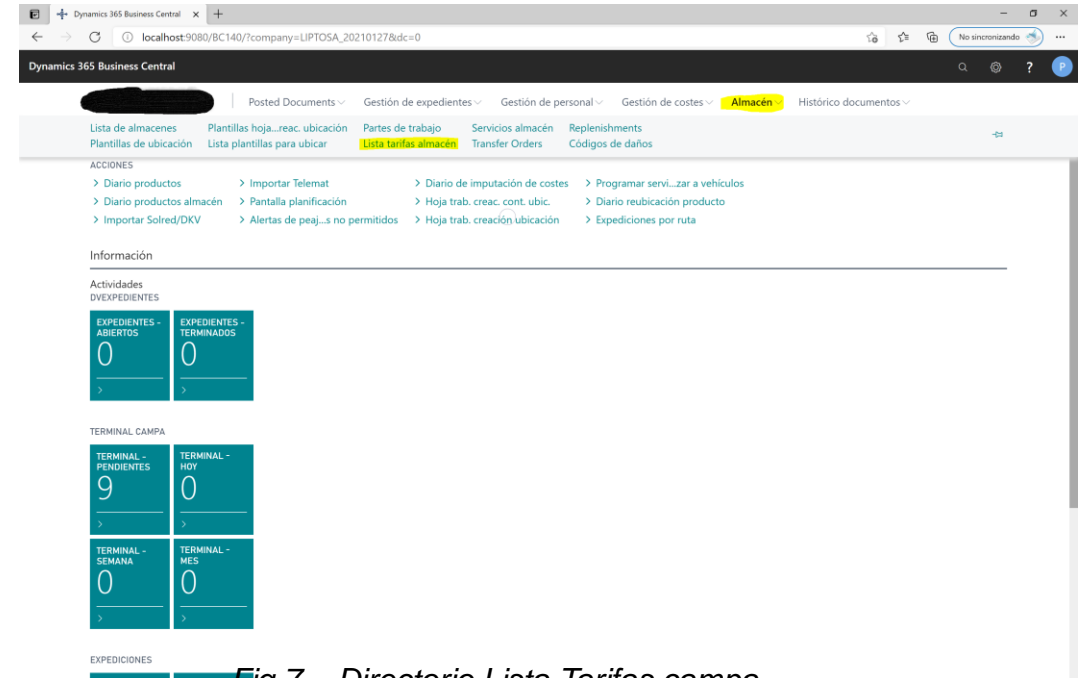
Dynamics 365 Business Central × +

localhost:9080/BC140/?company=LIPTOSA_20210127&dc=0

No sincronizando

Dynamics 365 Business Central

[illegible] Posted Documents Gestión de expedientes Gestión de personal Gestión de costes Almacén Histórico documentos

Lista de almacenes Plantillas hoja...reac. ubicación Partes de trabajo Servicios almacén Replenishments
Plantillas de ubicación Lista plantillas para ubicar Lista tarifas almacén Transfer Orders Códigos de daños

ACCIONES
> Diario productos > Importar Telemat > Diario de imputación de costes > Programar servi...zar a vehículos
> Diario productos almacén > Pantalla planificación > Hoja trab. creac. cont. ubic. > Diario reubicación producto
> Importar Solred/DKV > Alertas de peaj...s no permitidos > Hoja trab. creación ubicación > Expediciones por ruta

Información

Actividades
DVEXPEDIENTES

EXPEDIENTES - ABIERTOS
0
>

EXPEDIENTES - TERMINADOS
0
>

TERMINAL CAMPA

TERMINAL - PENDIENTES
9
>

TERMINAL - HOY
0
>

TERMINAL - SEMANA
0
>

TERMINAL - MES
0
>

EXPEDICIONES

Fig 7 – Directorio Lista Tarifas campa